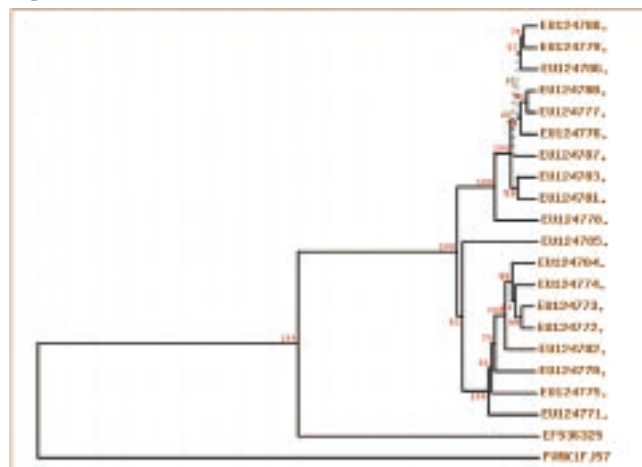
EU124788,
EU124779,
EU124786,
EU124780,
EU124777,
EU124776,
EU124787,
EU124783,
EU124781,
EU124770,
EU124785,
EU124784,
EU124774,
EU124773,
EU124772,
EU124782,
EU124778,
EU124775,
EU124771,
EF536325
PANCIFJ57

100
100
100
100